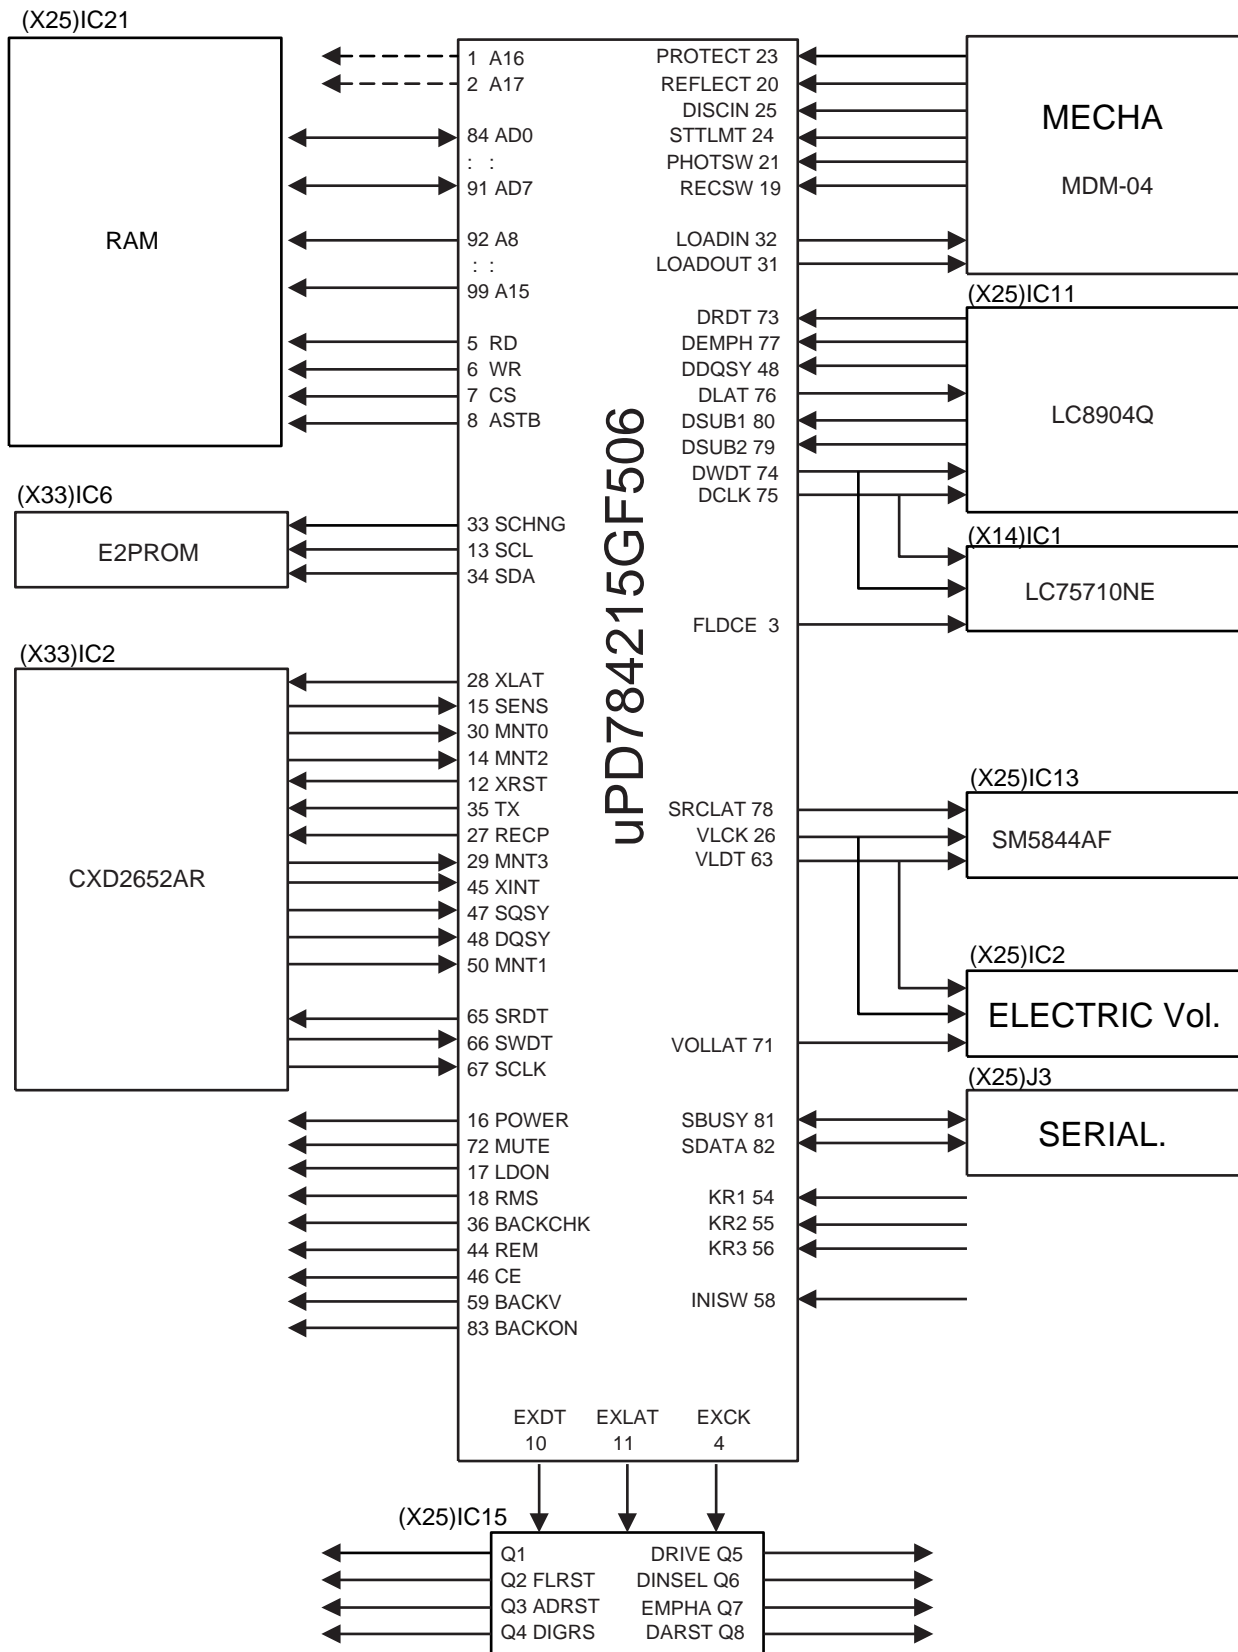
(X25)IC21

RAM

1 A16
2 A17
84 AD0
: :
91 AD7
92 A8
: :
99 A15
5 RD
6 WR
7 CS
8 ASTB

PROTECT 23
REFLECT 20
DISCIN 25
STTLMT 24
PHOTSW 21
RECSW 19
LOADIN 32
LOADOUT 31

MECHA
MDM-04

(X25)IC11
DRDT 73
DEMPH 77
DDQSY 48
DLAT 76
DSUB1 80
DSUB2 79
DWDT 74
DCLK 75

LC8904Q

uPD784215GF506

(X33)IC6
E2PROM
33 SCHNG
13 SCL
34 SDA

(X14)IC1
LC75710NE
FLDCE 3

(X33)IC2
CXD2652AR
28 XLAT
15 SENS
30 MNT0
14 MNT2
12 XRST
35 TX
27 RECP
29 MNT3
45 XINT
47 SQSY
48 DQSY
50 MNT1
65 SRDT
66 SWDT
67 SCLK

(X25)IC13
SRCLAT 78
VLCK 26
VLDT 63
SM5844AF

(X25)IC2
ELECTRIC Vol.
VOLLAT 71

(X25)J3
SBUSY 81
SDATA 82
SERIAL.

16 POWER
72 MUTE
17 LDON
18 RMS
36 BACKCHK
44 REM
46 CE
59 BACKV
83 BACKON

KR1 54
KR2 55
KR3 56
INISW 58

EXDT 10
EXLAT 11
EXCK 4

(X25)IC15
Q1
Q2 FLRST
Q3 ADRST
Q4 DIGRS
DRIVE Q5
DINSEL Q6
EMPHA Q7
DARST Q8